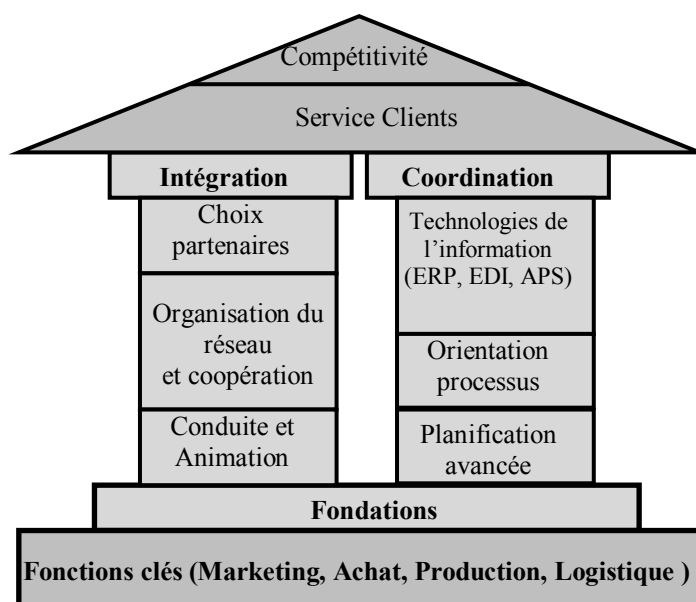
Compétitivité

Service Clients

Intégration

Choix partenaires

Organisation du réseau et coopération

Conduite et Animation

Coordination

Technologies de l'information (ERP, EDI, APS)

Orientation processus

Planification avancée

Fondations

Fonctions clés (Marketing, Achat, Production, Logistique )